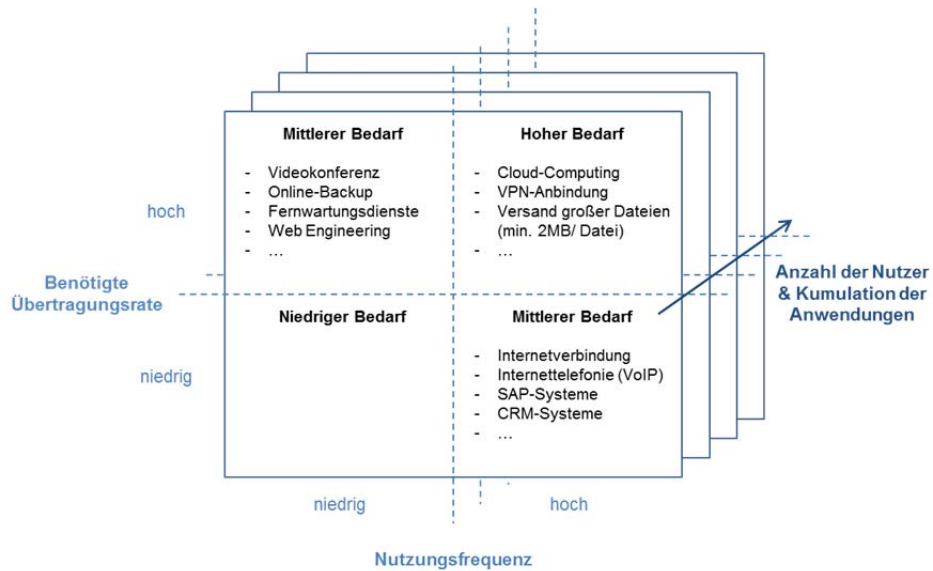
Mittlerer Bedarf

- Videokonferenz
- Online-Backup
- Fernwartungsdienste
- Web Engineering
- …

Hoher Bedarf

- Cloud-Computing
- VPN-Anbindung
- Versand großer Dateien (min. 2MB/ Datei)
- …

hoch

Benötigte Übertragungsrate

niedrig

Niedriger Bedarf

Mittlerer Bedarf

- Internetverbindung
- Internettelefonie (VoIP)
- SAP-Systeme
- CRM-Systeme
- …

Anzahl der Nutzer & Kumulation der Anwendungen

niedrig

hoch

Nutzungsfrequenz